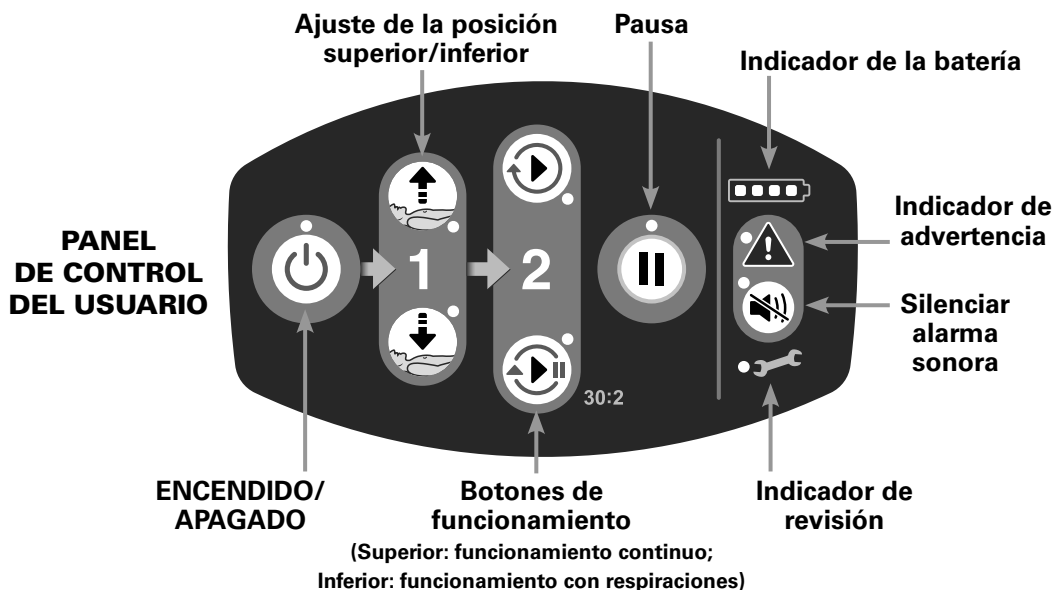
Ajuste de la posición superior/inferior

Pausa

Indicador de la batería

PANEL DE CONTROL DEL USUARIO

1

2

Indicador de advertencia

Silenciar alarma sonora

30:2

ENCENDIDO/ APAGADO

Botones de funcionamiento
(Superior: funcionamiento continuo; Inferior: funcionamiento con respiraciones)

Indicador de revisión